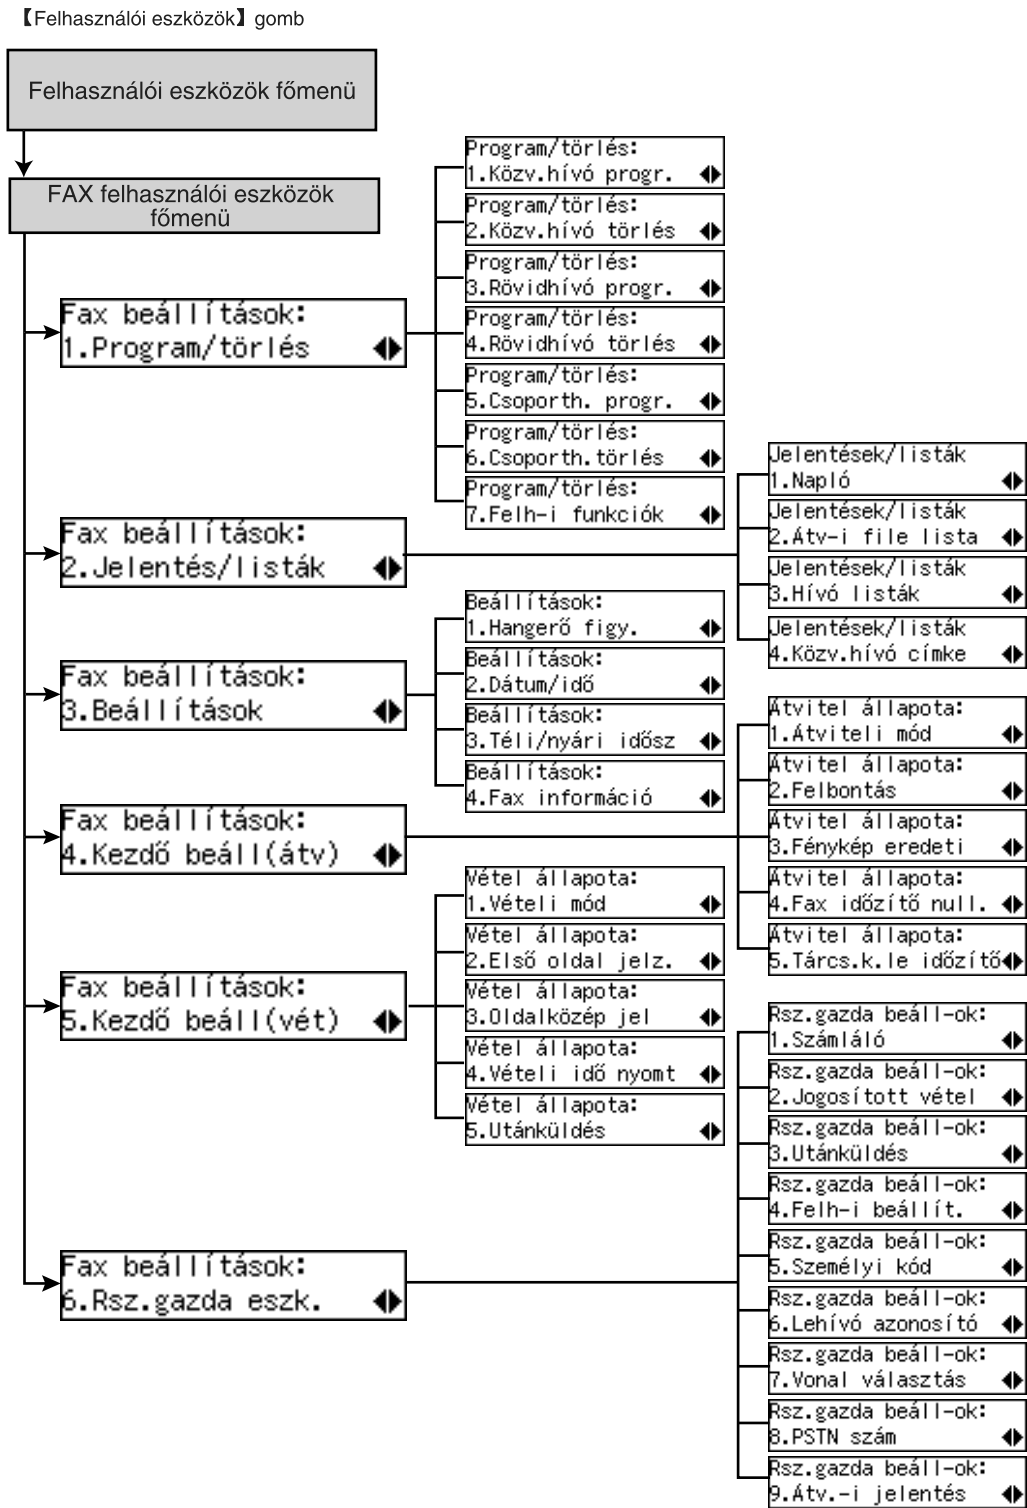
【Felhasználói eszközök】gomb

Felhasználói eszközök főmenü

FAX felhasználói eszközök főmenü

Fax beállítások:
1.Program/törlés

Program/törlés:
1.Közv.hívó progr.

Program/törlés:
2.Közv.hívó törlés

Program/törlés:
3.Rövidhívó progr.

Program/törlés:
4.Rövidhívó törlés

Program/törlés:
5.Csoporth. progr.

Program/törlés:
6.Csoporth.törlés

Program/törlés:
7.Felh-i funkciók

Fax beállítások:
2.Jelentés/listák

Jelentések/listák
1.Napló

Jelentések/listák
2.Átv-i file lista

Jelentések/listák
3.Hívó listák

Jelentések/listák
4.Közv.hívó címke

Fax beállítások:
3.Beállítások

Beállítások:
1.Hangerő figy.

Beállítások:
2.Dátum/idő

Beállítások:
3.Téli/nyári idősz

Beállítások:
4.Fax információ

Fax beállítások:
4.Kezdő beáll(átv)

Átvitel állapota:
1.Átviteli mód

Átvitel állapota:
2.Felbontás

Átvitel állapota:
3.Fénykép eredeti

Átvitel állapota:
4.Fax időzítő null.

Átvitel állapota:
5.Tárcs.k.le időzítő

Fax beállítások:
5.Kezdő beáll(vét)

Vétel állapota:
1.Vételi mód

Vétel állapota:
2.Első oldal jelz.

Vétel állapota:
3.Oldalközép jel

Vétel állapota:
4.Vételi idő nyomt

Vétel állapota:
5.Utánküldés

Fax beállítások:
6.Rsz.gazda eszk.

Rsz.gazda beáll-ok:
1.Számláló

Rsz.gazda beáll-ok:
2.Jogosított vétel

Rsz.gazda beáll-ok:
3.Utánküldés

Rsz.gazda beáll-ok:
4.Felh-i beállít.

Rsz.gazda beáll-ok:
5.Személyi kód

Rsz.gazda beáll-ok:
6.Lehívó azonosító

Rsz.gazda beáll-ok:
7.Vonal választás

Rsz.gazda beáll-ok:
8.PSTN szám

Rsz.gazda beáll-ok:
9.Átv.-i jelentés